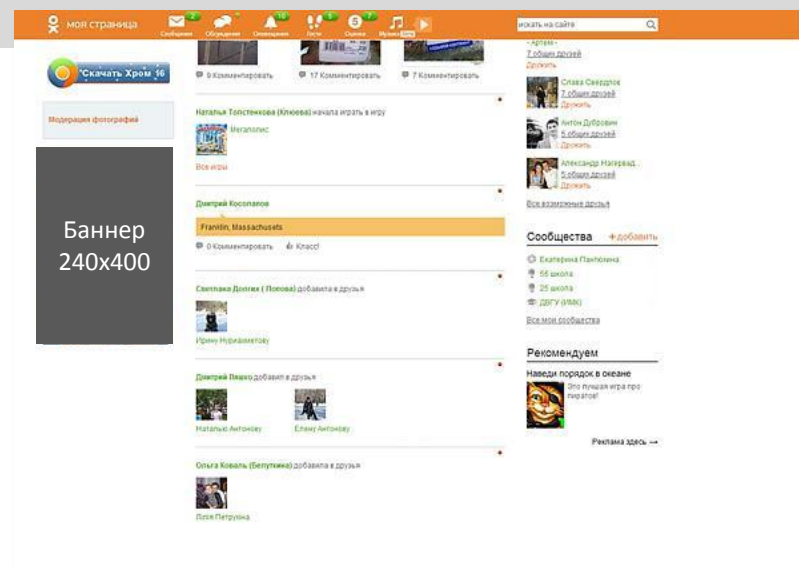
моя страница
2 Сообщения
Обсуждения
16 Оповещения
1 Гости
5 Оценки
Музыка
искать на сайте

Скачать Хром 16

Модерация фотографий

Баннер 240x400

0 Комментировать
17 Комментировать
7 Комментировать

Наталья Толстенкова (Клюева) начала играть в игру
Мегаполис
Все игры

Дмитрий Косолапов
Franklin, Massachusets
0 Комментировать
Класс!

Светлана Долгих ( Попова) добавила в друзья
Ирину Нуриахметову

Дмитрий Ляхко добавил в друзья
Наталью Антонову
Елену Антонову

Ольга Коваль (Белоусова) добавила в друзья
Лилю Петрукина

- Артем -
7 общих друзей
Дружить

Слава Свердлов
7 общих друзей
Дружить

Антон Дубровин
5 общих друзей
Дружить

Александр Нагервад...
5 общих друзей
Дружить

Все возможные друзья

Сообщества
+ добавить
Екатерина Пантюхина
56 школа
25 школа
ДВГУ (ИМК)
Все мои сообщества

Рекомендуем
Наведи порядок в океане
Это лучшая игра про пиратов!

Реклама здесь →